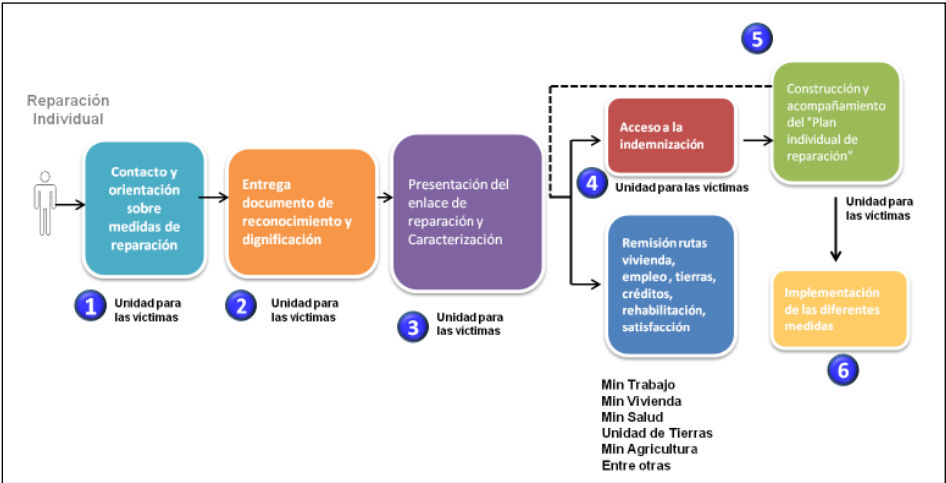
Reparación Individual

Contacto y orientación sobre medidas de reparación

1 Unidad para las víctimas

Entrega documento de reconocimiento y dignificación

2 Unidad para las víctimas

Presentación del enlace de reparación y Caracterización

3 Unidad para las víctimas

Acceso a la indemnización

4 Unidad para las víctimas

Remisión rutas vivienda, empleo , tierras, créditos, rehabilitación, satisfacción

Min Trabajo
Min Vivienda
Min Salud
Unidad de Tierras
Min Agricultura
Entre otras

5

Construcción y acompañamiento del "Plan individual de reparación"

Unidad para las víctimas

Implementación de las diferentes medidas

6